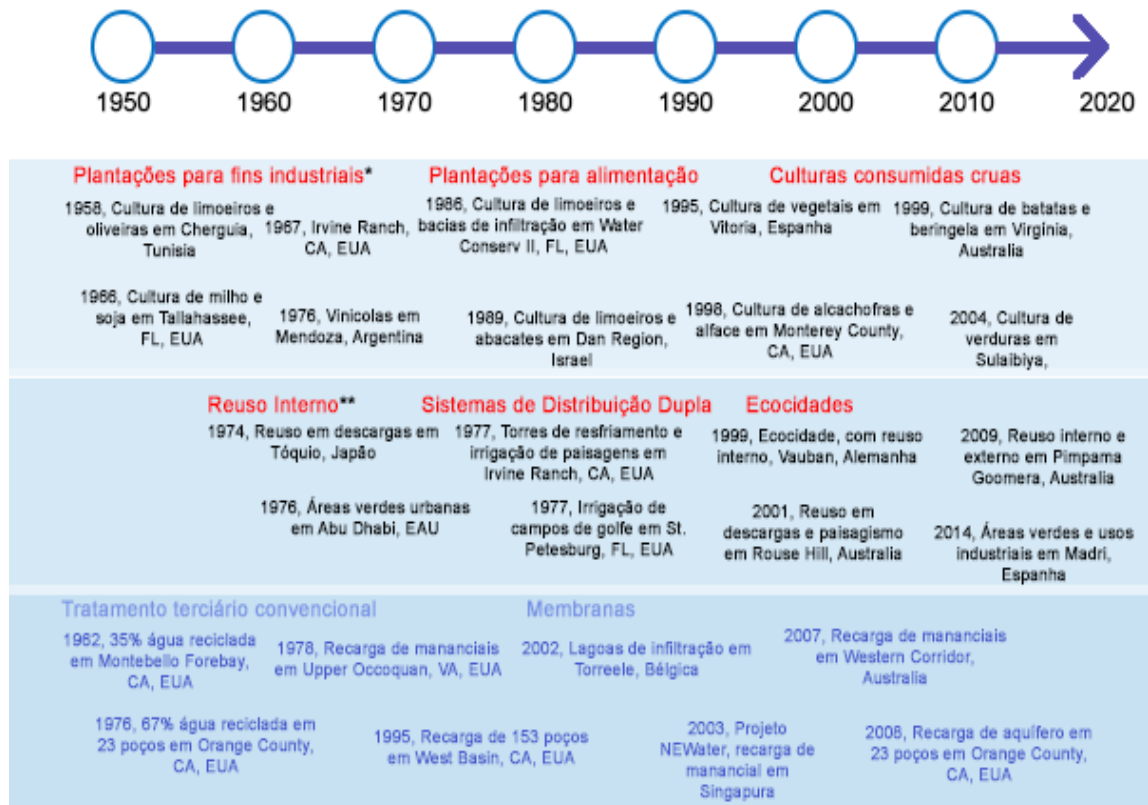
1950 1960 1970 1980 1990 2000 2010 2020

Plantações para fins industriais*

1958, Cultura de limoeiros e oliveiras em Cherguia, Tunisia

1967, Irvine Ranch, CA, EUA

1966, Cultura de milho e soja em Tallahassee, FL, EUA

1976, Vinicolas em Mendoza, Argentina

Plantações para alimentação

1986, Cultura de limoeiros e bacias de infiltração em Water Conserv II, FL, EUA

1989, Cultura de limoeiros e abacates em Dan Region, Israel

Culturas consumidas cruas

1995, Cultura de vegetais em Vitoria, Espanha

1999, Cultura de batatas e beringela em Virginia, Australia

1998, Cultura de alcachofras e alface em Monterey County, CA, EUA

2004, Cultura de verduras em Sulaibiya,

Reuso Interno**

1974, Reuso em descargas em Tóquio, Japão

1976, Áreas verdes urbanas em Abu Dhabi, EAU

Sistemas de Distribuição Dupla

1977, Torres de resfriamento e irrigação de paisagens em Irvine Ranch, CA, EUA

1977, Irrigação de campos de golfe em St. Petesburg, FL, EUA

Ecocidades

1999, Ecocidade, com reuso interno, Vauban, Alemanha

2009, Reuso interno e externo em Pimpama Goomera, Australia

2001, Reuso em descargas e paisagismo em Rouse Hill, Australia

2014, Áreas verdes e usos industriais em Madri, Espanha

Tratamento terciário convencional

1962, 35% água reciclada em Montebello Forebay, CA, EUA

1978, Recarga de mananciais em Upper Occoquan, VA, EUA

1976, 67% água reciclada em 23 poços em Orange County, CA, EUA

1995, Recarga de 153 poços em West Basin, CA, EUA

Membranas

2002, Lagoas de infiltração em Torreele, Bélgica

2007, Recarga de mananciais em Western Corridor, Australia

2003, Projeto NEWater, recarga de manancial em Singapura

2008, Recarga de aquífero em 23 poços em Orange County, CA, EUA